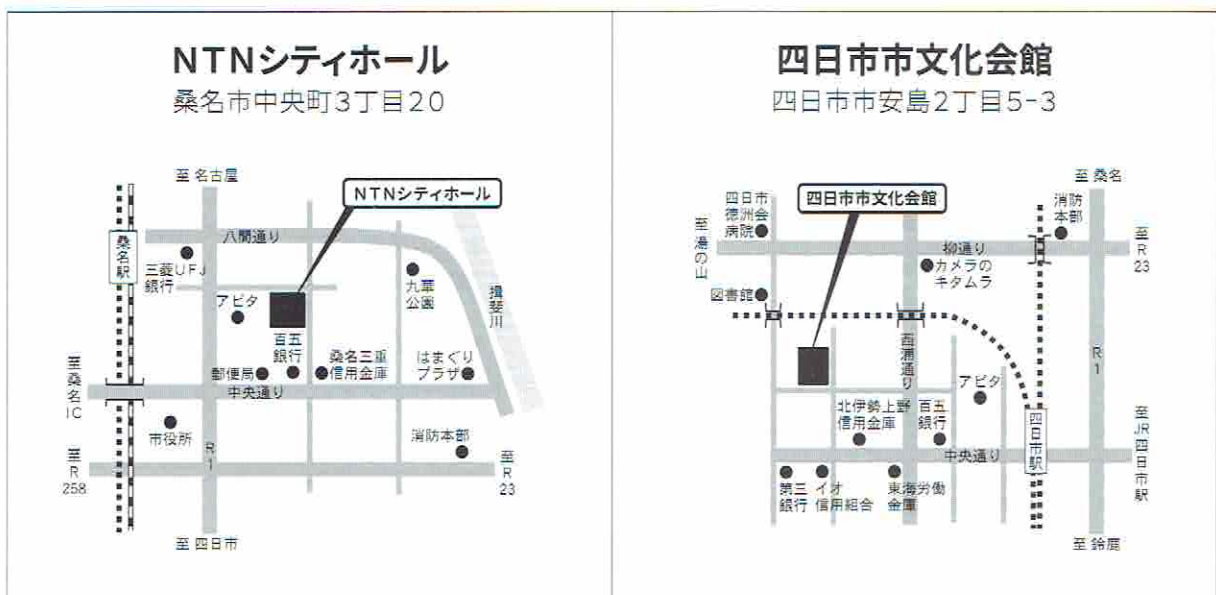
NTNシティホール
桑名市中央町3丁目20

至 名古屋
NTNシティホール
桑名駅
八間通り
三菱UFJ銀行
アピタ
九華公園
揖斐川
百五銀行
桑名三重信用金庫
はまぐりプラザ
郵便局
至桑名IC
中央通り
市役所
R1
消防本部
至R258
至R23
至 四日市

四日市市文化会館
四日市市安島2丁目5-3

至 桑名
四日市市文化会館
四日市徳洲会病院
消防本部
至湯の山
柳通り
至R23
カメラのキタムラ
図書館
西浦通り
R1
アピタ
北伊勢上野信用金庫
百五銀行
至JR四日市駅
中央通り
四日市駅
第三銀行
イオ信用組合
東海労働金庫
至 鈴鹿